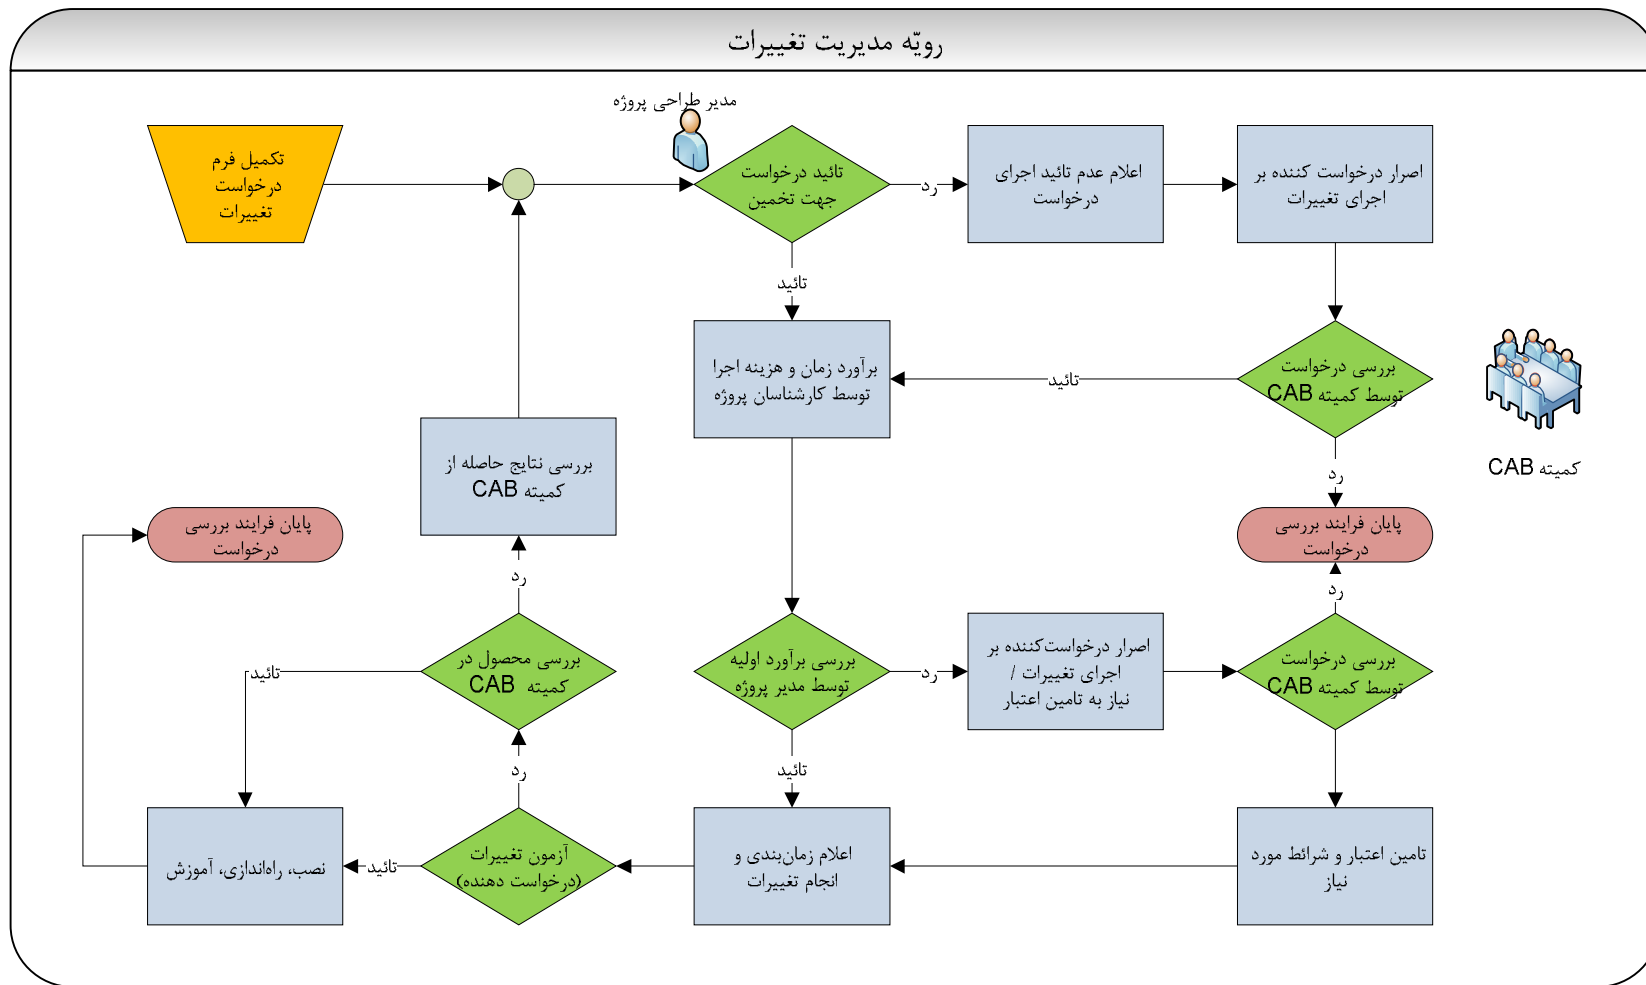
رویّه مدیریت تغییرات

تکمیل فرم درخواست تغییرات

مدیر طراحی پروژه

تائید درخواست جهت تخمین

رد

اعلام عدم تائید اجرای درخواست

اصرار درخواست کننده بر اجرای تغییرات

تائید

برآورد زمان و هزینه اجرا توسط کارشناسان پروژه

تائید

بررسی درخواست توسط کمیته CAB

کمیته CAB

رد

پایان فرایند بررسی درخواست

بررسی نتایج حاصله از کمیته CAB

پایان فرایند بررسی درخواست

رد

بررسی محصول در کمیته CAB

تائید

بررسی برآورد اولیه توسط مدیر پروژه

رد

اصرار درخواست‌کننده بر اجرای تغییرات / نیاز به تامین اعتبار

بررسی درخواست توسط کمیته CAB

رد

رد

تائید

نصب، راه‌اندازی، آموزش

تائید

آزمون تغییرات (درخواست دهنده)

اعلام زمان‌بندی و انجام تغییرات

تامین اعتبار و شرائط مورد نیاز